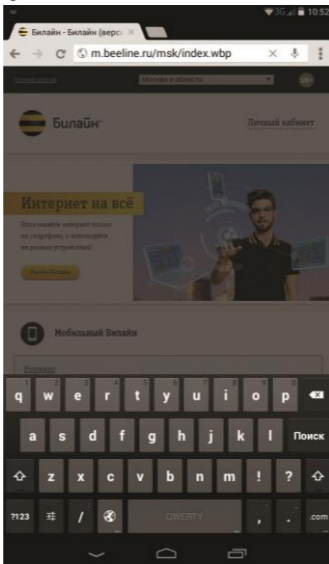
3G 10:52

Билайн - Билайн (верс ×

m.beeline.ru/msk/index.wbp

Москва и область

Билайн

Личный кабинет

Интернет на всё

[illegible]

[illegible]

Мобильный Билайн

q w e r t y u i o p
a s d f g h j k l Поиск
z x c v b n m ! ?
?123 / QWERTY , . .com